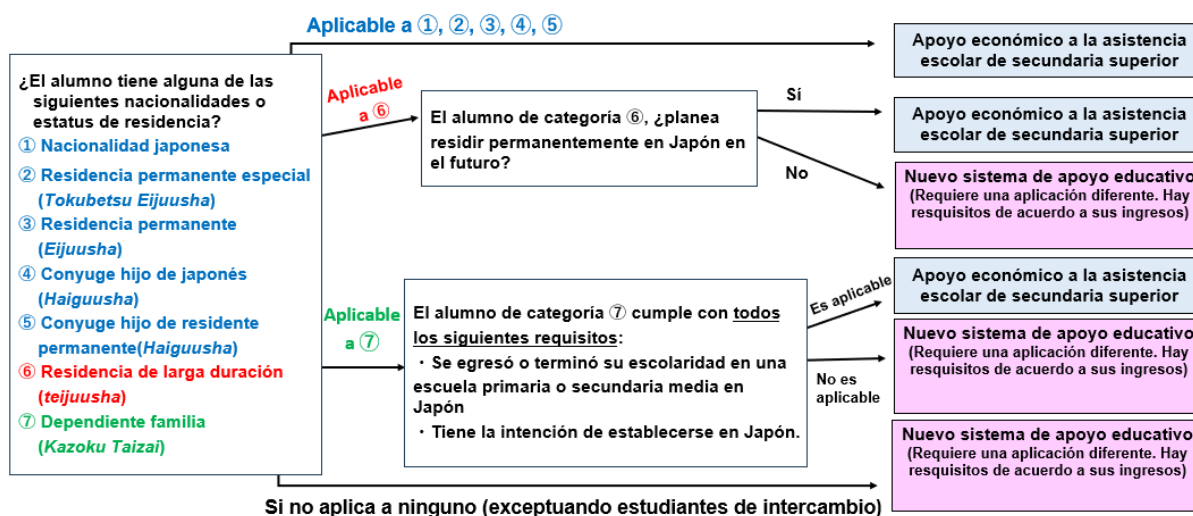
Aplicable a ①, ②, ③, ④, ⑤

¿El alumno tiene alguna de las siguientes nacionalidades o estatus de residencia?
① Nacionalidad japonesa
② Residencia permanente especial (*Tokubetsu Eijuusha*)
③ Residencia permanente (*Eijuusha*)
④ Conyuge hijo de japonés (*Haiguusha*)
⑤ Conyuge hijo de residente permanente(*Haiguusha*)
⑥ Residencia de larga duración (*teijuusha*)
⑦ Dependiente familia (*Kazoku Taizai*)

Apoyo económico a la asistencia escolar de secundaria superior

Aplicable a ⑥

El alumno de categoría ⑥, ¿planea residir permanentemente en Japón en el futuro?

Sí

Apoyo económico a la asistencia escolar de secundaria superior

No

Nuevo sistema de apoyo educativo
(Requiere una aplicación diferente. Hay resquisitos de acuerdo a sus ingresos)

Aplicable a ⑦

El alumno de categoría ⑦ cumple con todos los siguientes requisitos:
・Se egresó o terminó su escolaridad en una escuela primaria o secundaria media en Japón
・Tiene la intención de establecerse en Japón.

Es aplicable

Apoyo económico a la asistencia escolar de secundaria superior

No es aplicable

Nuevo sistema de apoyo educativo
(Requiere una aplicación diferente. Hay resquisitos de acuerdo a sus ingresos)

Nuevo sistema de apoyo educativo
(Requiere una aplicación diferente. Hay resquisitos de acuerdo a sus ingresos)

Si no aplica a ninguno (exceptuando estudiantes de intercambio)